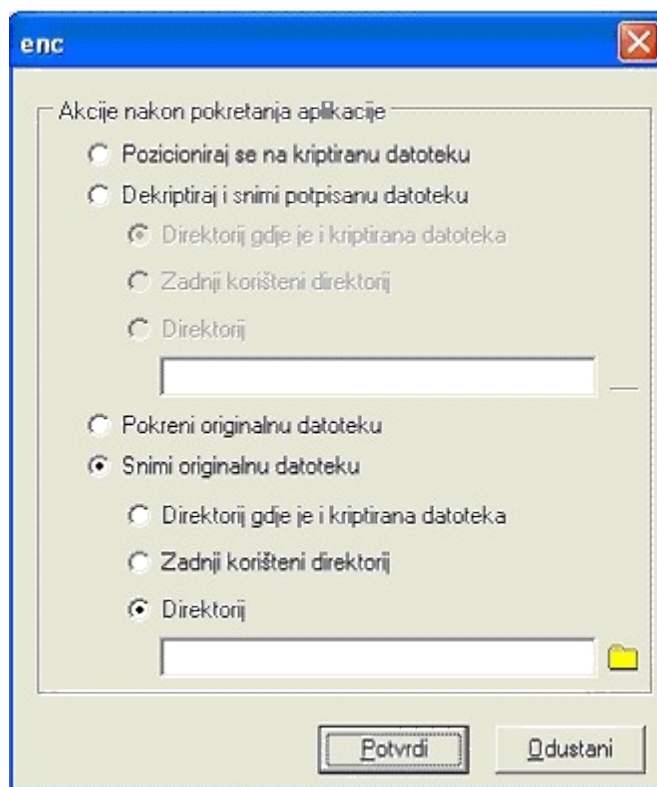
enc

Akcije nakon pokretanja aplikacije

Pozicioniraj se na kriptiranu datoteku

Dekriptiraj i snimi potpisanu datoteku

Direktorij gdje je i kriptirana datoteka

Zadnji korišteni direktorij

Direktorij

Pokreni originalnu datoteku

Snimi originalnu datoteku

Direktorij gdje je i kriptirana datoteka

Zadnji korišteni direktorij

Direktorij

Potvrdi

Odustani